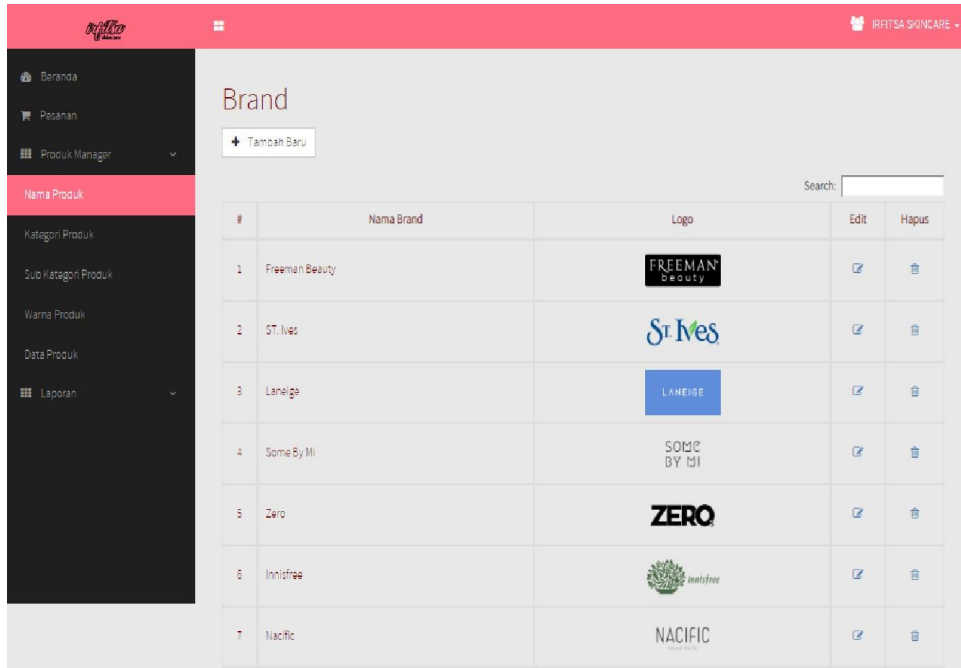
irfitsa skincare

IRFITSA SKINCARE

Beranda

Pesanan

Produk Manager

Nama Produk

Kategori Produk

Sub Kategori Produk

Warna Produk

Data Produk

Laporan

Brand

+ Tambah Baru

Search:

| # | Nama Brand | Logo | Edit | Hapus |
|---|---|---|---|---|
| 1 | Freeman Beauty | FREEMAN beauty | | |
| 2 | ST. Ives | St. Ives | | |
| 3 | Laneige | LANEIGE | | |
| 4 | Some By Mi | SOME BY MI | | |
| 5 | Zero | ZERO | | |
| 6 | Innisfree | innisfree | | |
| 7 | Nacific | NACIFIC | | |